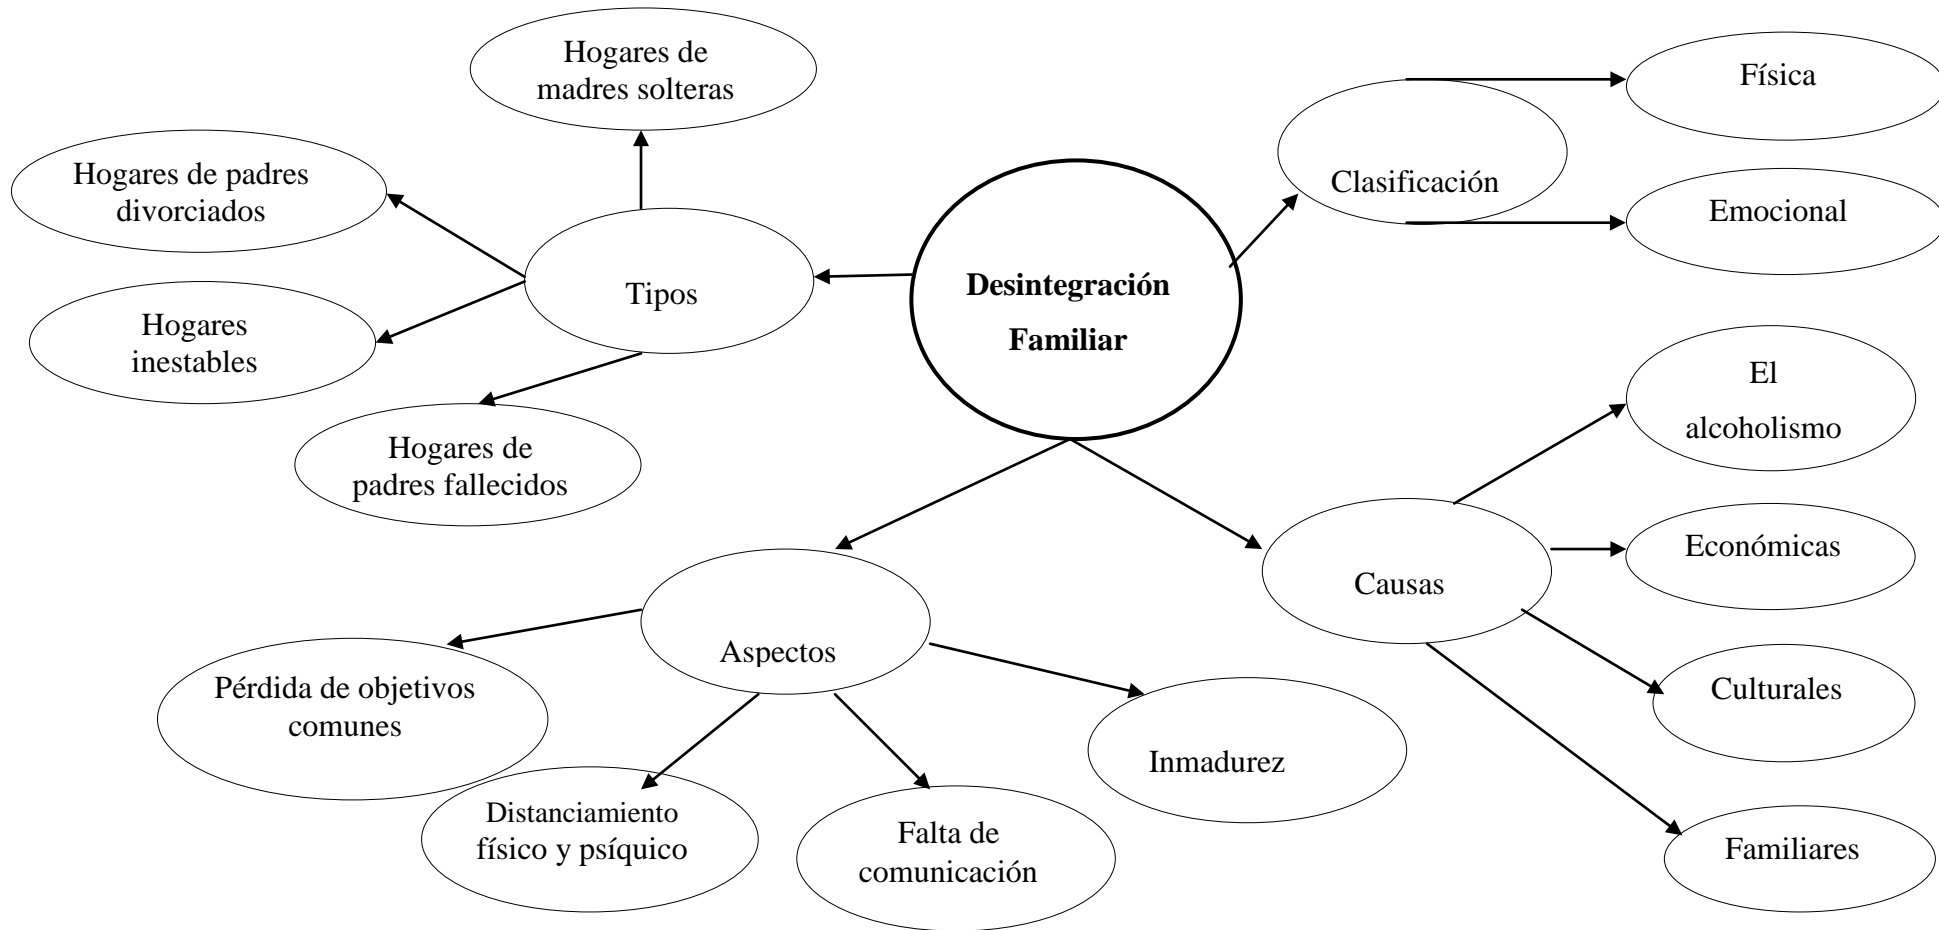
Desintegración Familiar

Tipos

Hogares de madres solteras

Hogares de padres divorciados

Hogares inestables

Hogares de padres fallecidos

Clasificación

Física

Emocional

Causas

El alcoholismo

Económicas

Culturales

Familiares

Aspectos

Pérdida de objetivos comunes

Distanciamiento físico y psíquico

Falta de comunicación

Inmadurez